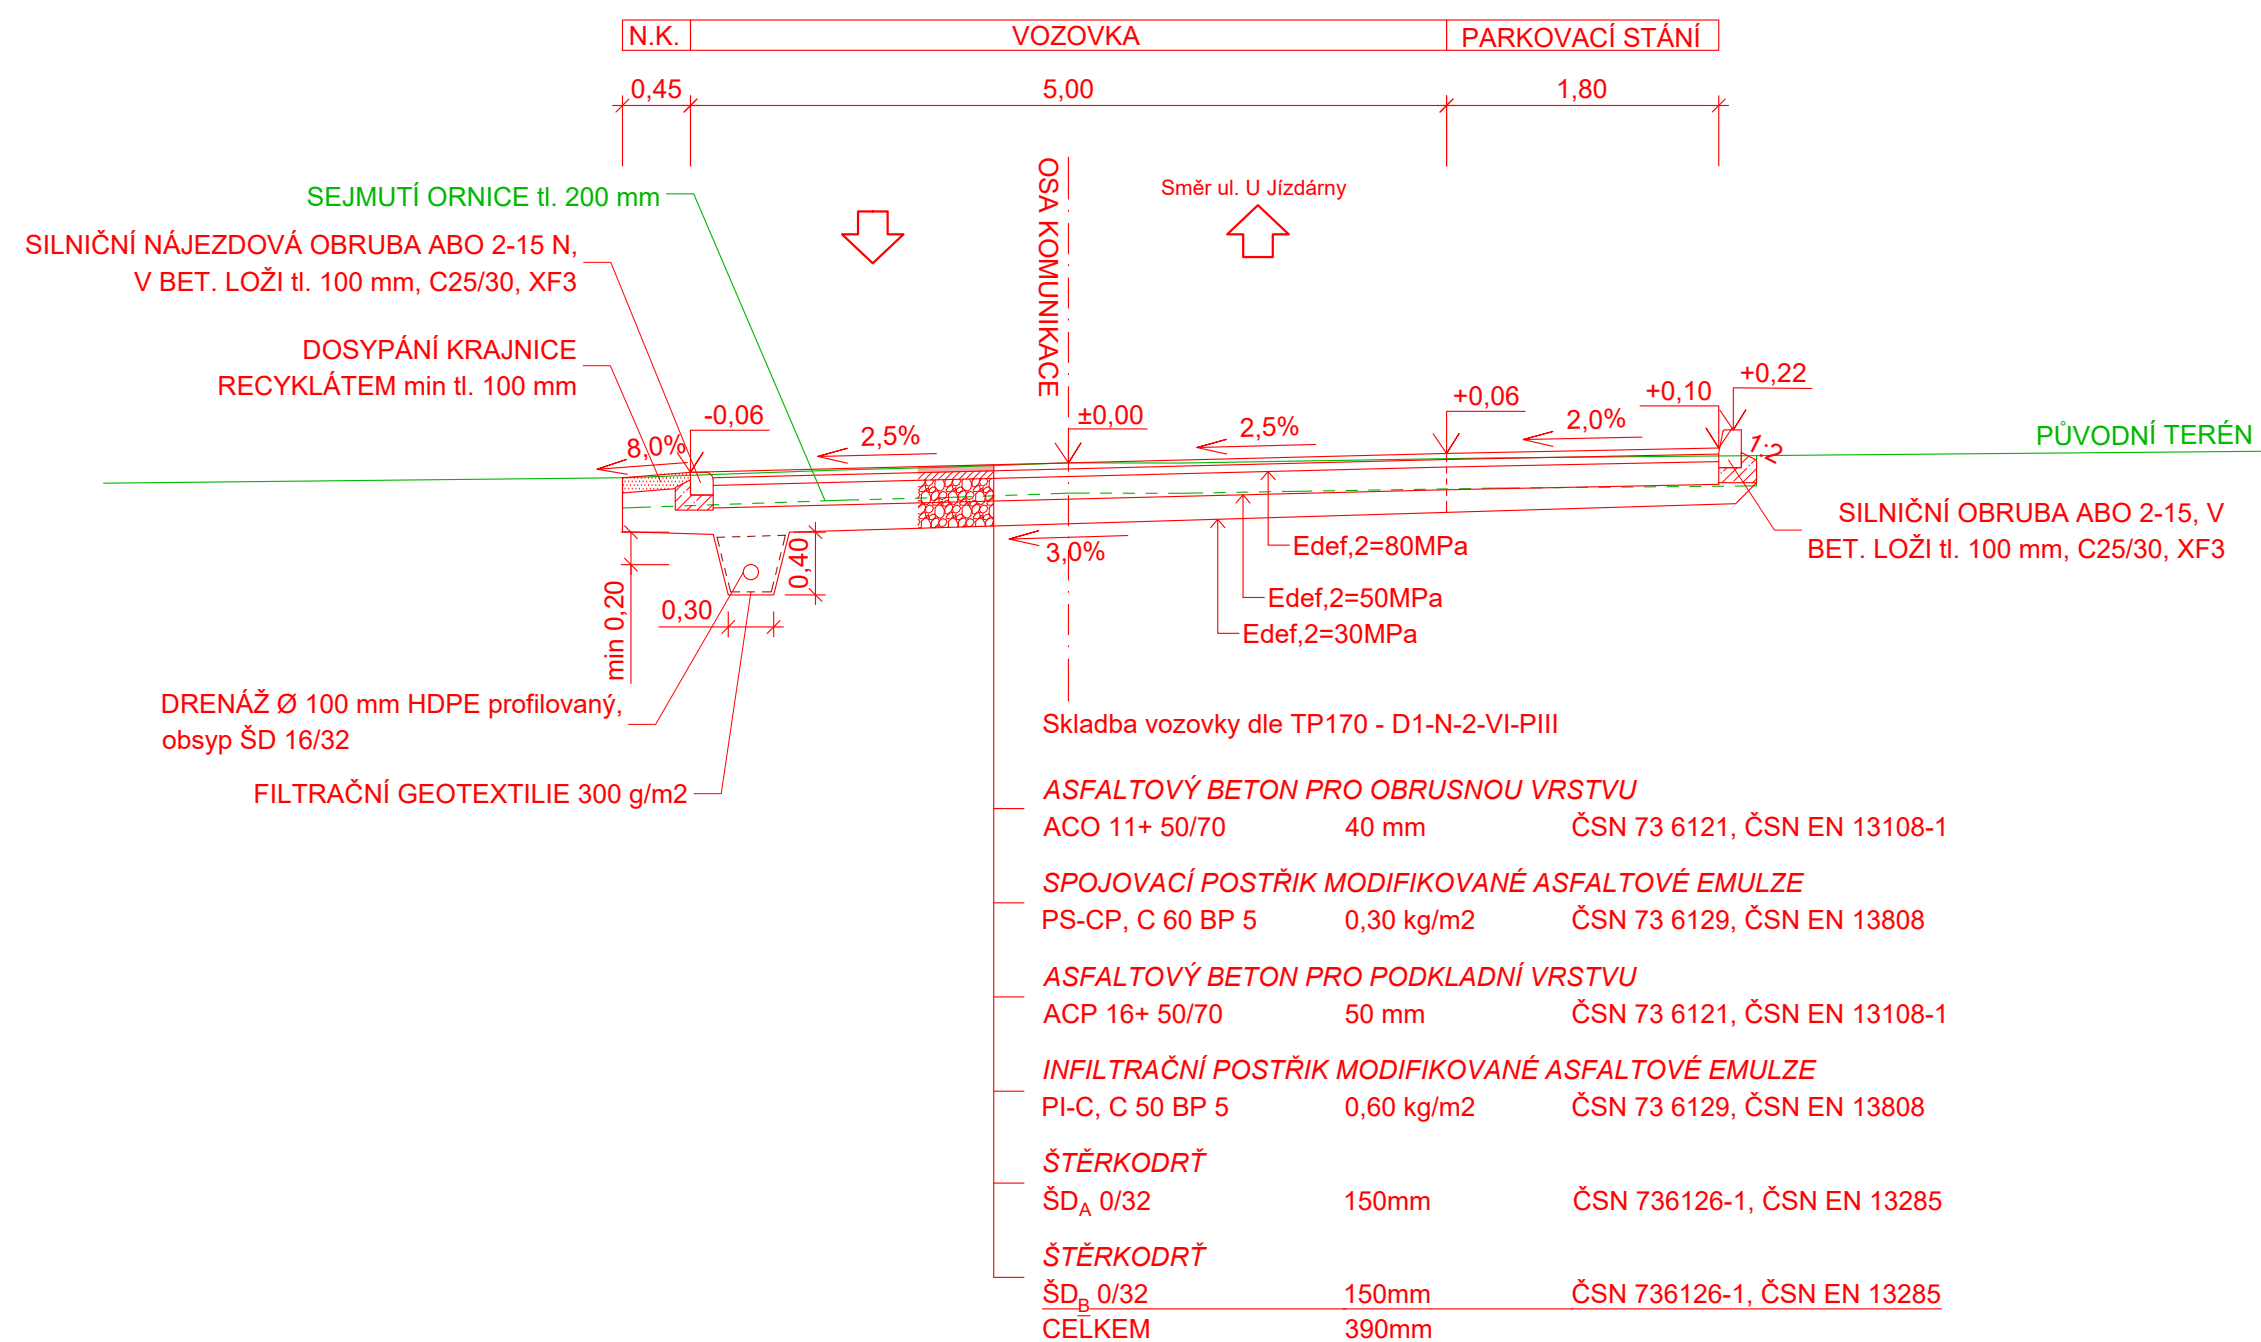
| N.K. | VOZOVKA | PARKOVACÍ STÁNÍ |
|---|---|---|
| 0,45 | 5,00 | 1,80 |

SEJMUTÍ ORNICE tl. 200 mm

SILNIČNÍ NÁJEZDOVÁ OBRUBA ABO 2-15 N, V BET. LOŽI tl. 100 mm, C25/30, XF3

DOSYPÁNÍ KRAJNICE RECYKLÁTEM min tl. 100 mm

OSA KOMUNIKACE

Směr ul. U Jízdárny

-0,06
8,0%
2,5%
±0,00
2,5%
+0,06
2,0%
+0,10
+0,22
1:2

PŮVODNÍ TERÉN

SILNIČNÍ OBRUBA ABO 2-15, V BET. LOŽI tl. 100 mm, C25/30, XF3

3,0%
Edef,2=80MPa
Edef,2=50MPa
Edef,2=30MPa

0,40
0,30
min 0,20

DRENÁŽ Ø 100 mm HDPE profilovaný, obsyp ŠD 16/32

FILTRAČNÍ GEOTEXTILIE 300 g/m2

Skladba vozovky dle TP170 - D1-N-2-VI-PIII

ASFALTOVÝ BETON PRO OBRUSNOU VRSTVU
ACO 11+ 50/70 40 mm ČSN 73 6121, ČSN EN 13108-1

SPOJOVACÍ POSTŘIK MODIFIKOVANÉ ASFALTOVÉ EMULZE
PS-CP, C 60 BP 5 0,30 kg/m2 ČSN 73 6129, ČSN EN 13808

ASFALTOVÝ BETON PRO PODKLADNÍ VRSTVU
ACP 16+ 50/70 50 mm ČSN 73 6121, ČSN EN 13108-1

INFILTRAČNÍ POSTŘIK MODIFIKOVANÉ ASFALTOVÉ EMULZE
PI-C, C 50 BP 5 0,60 kg/m2 ČSN 73 6129, ČSN EN 13808

ŠTĚRKODRŤ
ŠD$_A$ 0/32 150mm ČSN 736126-1, ČSN EN 13285

ŠTĚRKODRŤ
ŠD$_B$ 0/32 150mm ČSN 736126-1, ČSN EN 13285
CELKEM 390mm